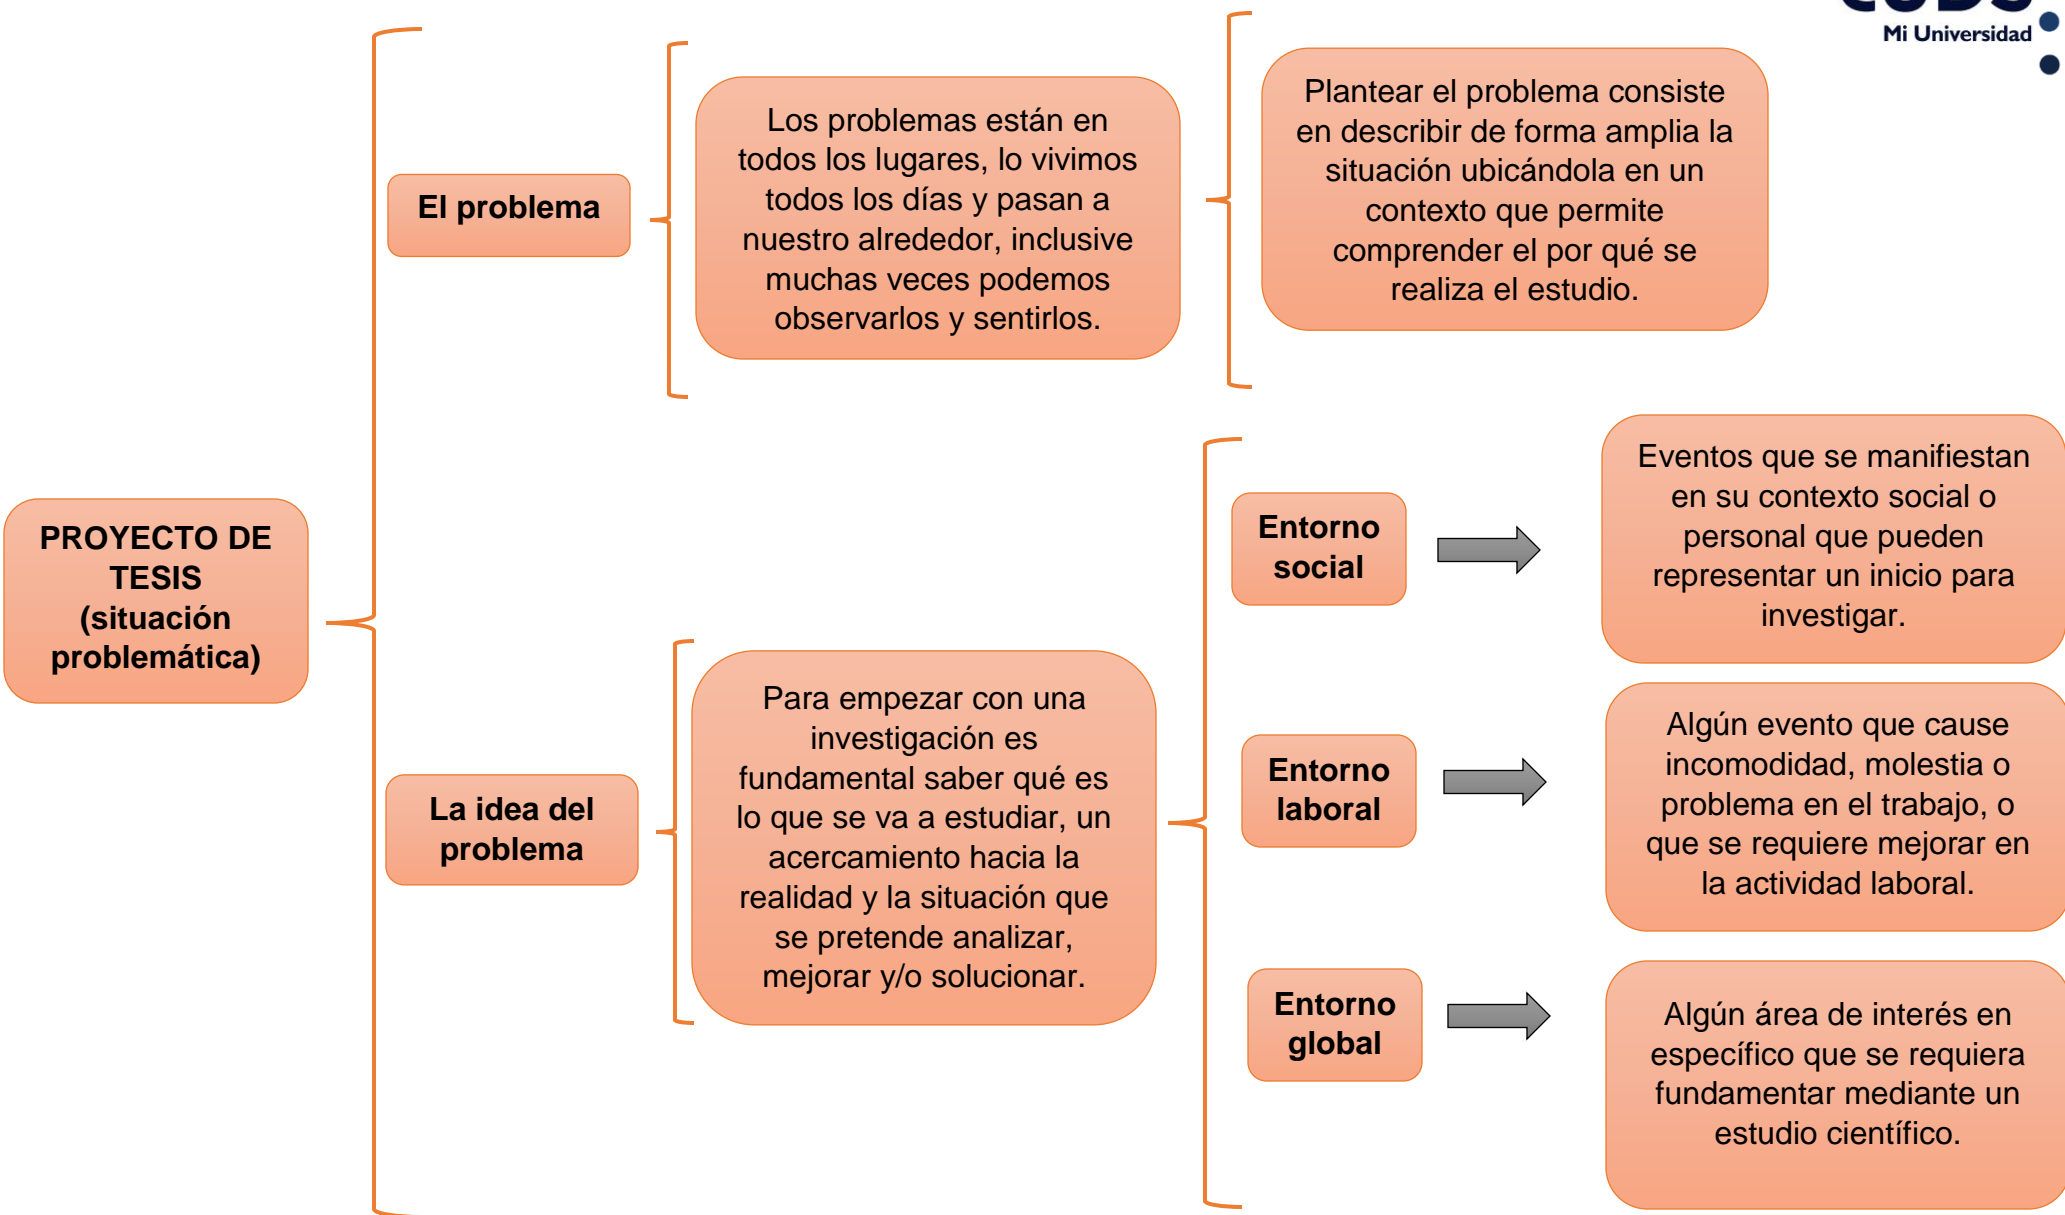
Mi Universidad

PROYECTO DE TESIS (situación problemática)

El problema

Los problemas están en todos los lugares, lo vivimos todos los días y pasan a nuestro alrededor, inclusive muchas veces podemos observarlos y sentirlos.

Plantear el problema consiste en describir de forma amplia la situación ubicándola en un contexto que permite comprender el por qué se realiza el estudio.

La idea del problema

Para empezar con una investigación es fundamental saber qué es lo que se va a estudiar, un acercamiento hacia la realidad y la situación que se pretende analizar, mejorar y/o solucionar.

Entorno social

Eventos que se manifiestan en su contexto social o personal que pueden representar un inicio para investigar.

Entorno laboral

Algún evento que cause incomodidad, molestia o problema en el trabajo, o que se requiere mejorar en la actividad laboral.

Entorno global

Algún área de interés en específico que se requiera fundamentar mediante un estudio científico.